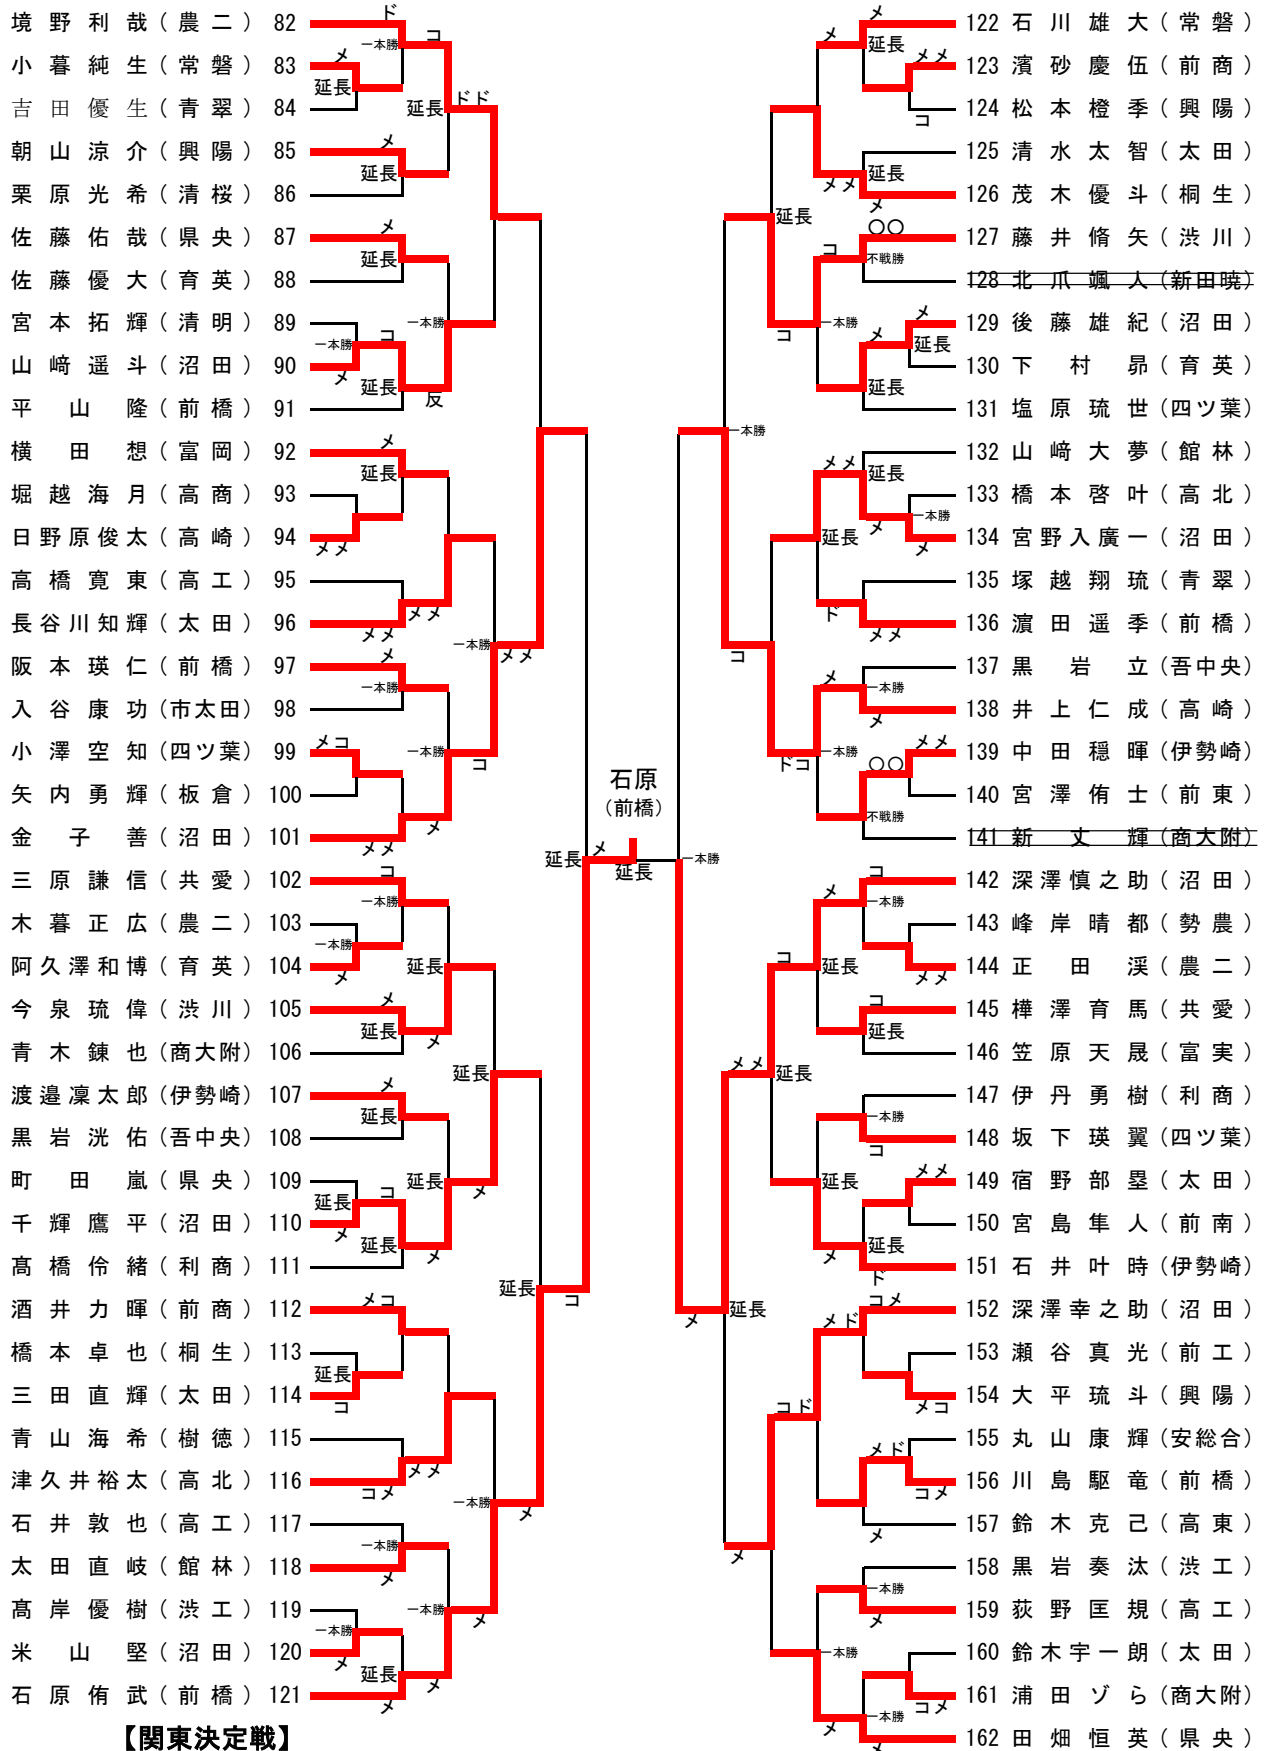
境野利哉（農二）82
小暮純生（常磐）83
吉田優生（青翠）84
朝山涼介（興陽）85
栗原光希（清桜）86
佐藤佑哉（県央）87
佐藤優大（育英）88
宮本拓輝（清明）89
山﨑遥斗（沼田）90
平山隆（前橋）91
横田想（富岡）92
堀越海月（高商）93
日野原俊太（高崎）94
高橋寛東（高工）95
長谷川知輝（太田）96
阪本瑛仁（前橋）97
入谷康功（市太田）98
小澤空知（四ツ葉）99
矢内勇輝（板倉）100
金子善（沼田）101
三原謙信（共愛）102
木暮正広（農二）103
阿久澤和博（育英）104
今泉琉偉（渋川）105
青木錬也（商大附）106
渡邉凜太郎（伊勢崎）107
黒岩洸佑（吾中央）108
町田嵐（県央）109
千輝鷹平（沼田）110
髙橋伶緒（利商）111
酒井力暉（前商）112
橋本卓也（桐生）113
三田直輝（太田）114
青山海希（樹徳）115
津久井裕太（高北）116
石井敦也（高工）117
太田直岐（館林）118
髙岸優樹（渋工）119
米山堅（沼田）120
石原侑武（前橋）121

【関東決定戦】

石原
（前橋）

122 石川雄大（常磐）
123 濱砂慶伍（前商）
124 松本橙季（興陽）
125 清水太智（太田）
126 茂木優斗（桐生）
127 藤井脩矢（渋川）
128 北爪颯人（新田暁）
129 後藤雄紀（沼田）
130 下村昴（育英）
131 塩原琉世（四ツ葉）
132 山﨑大夢（館林）
133 橋本啓叶（高北）
134 宮野入廣一（沼田）
135 塚越翔琉（青翠）
136 濵田遥季（前橋）
137 黒岩立（吾中央）
138 井上仁成（高崎）
139 中田穏暉（伊勢崎）
140 宮澤侑士（前東）
141 新丈輝（商大附）
142 深澤慎之助（沼田）
143 峰岸晴都（勢農）
144 正田渓（農二）
145 樺澤育馬（共愛）
146 笠原天晟（富実）
147 伊丹勇樹（利商）
148 坂下瑛翼（四ツ葉）
149 宿野部塁（太田）
150 宮島隼人（前南）
151 石井叶時（伊勢崎）
152 深澤幸之助（沼田）
153 瀬谷真光（前工）
154 大平琉斗（興陽）
155 丸山康輝（安総合）
156 川島駆竜（前橋）
157 鈴木克己（高東）
158 黒岩奏汰（渋工）
159 荻野匡規（高工）
160 鈴木宇一朗（太田）
161 浦田ゾら（商大附）
162 田畑恒英（県央）

ド 一本勝 コ メ 延長 延長 ドド メ 延長 メ 延長 一本勝 一本勝 コ メ 延長 反 メ 延長 メメ メメ メメ 一本勝 メメ メ 一本勝 メコ 一本勝 コ メ メメ コ 一本勝 一本勝 メ 延長 メ 延長 メ 延長 メ 延長 延長 延長 コ メ 延長 メ 延長 メ メコ 延長 コ 延長 メメ コメ 一本勝 メ 一本勝 メ 一本勝 一本勝 メ メ 延長 メ メ 延長 メ 延長 延長 コ メ 延長 一本勝

メ メ 延長 メメ コ 延長 メメ 延長 メ ○○ コ 不戦勝 一本勝 メ メ 延長 延長 コ 一本勝 メメ 延長 一本勝 延長 メ メ ド メメ コ メ 一本勝 メ 一本勝 メメ ドコ ○○ 不戦勝 一本勝 コ メ 一本勝 コ 延長 メメ コ 延長 メメ 延長 一本勝 コ 延長 メメ 延長 メ 延長 ド コメ 延長 メ メド メコ コド メド コメ メ メ 一本勝 メ 一本勝 コメ 一本勝 メ メ